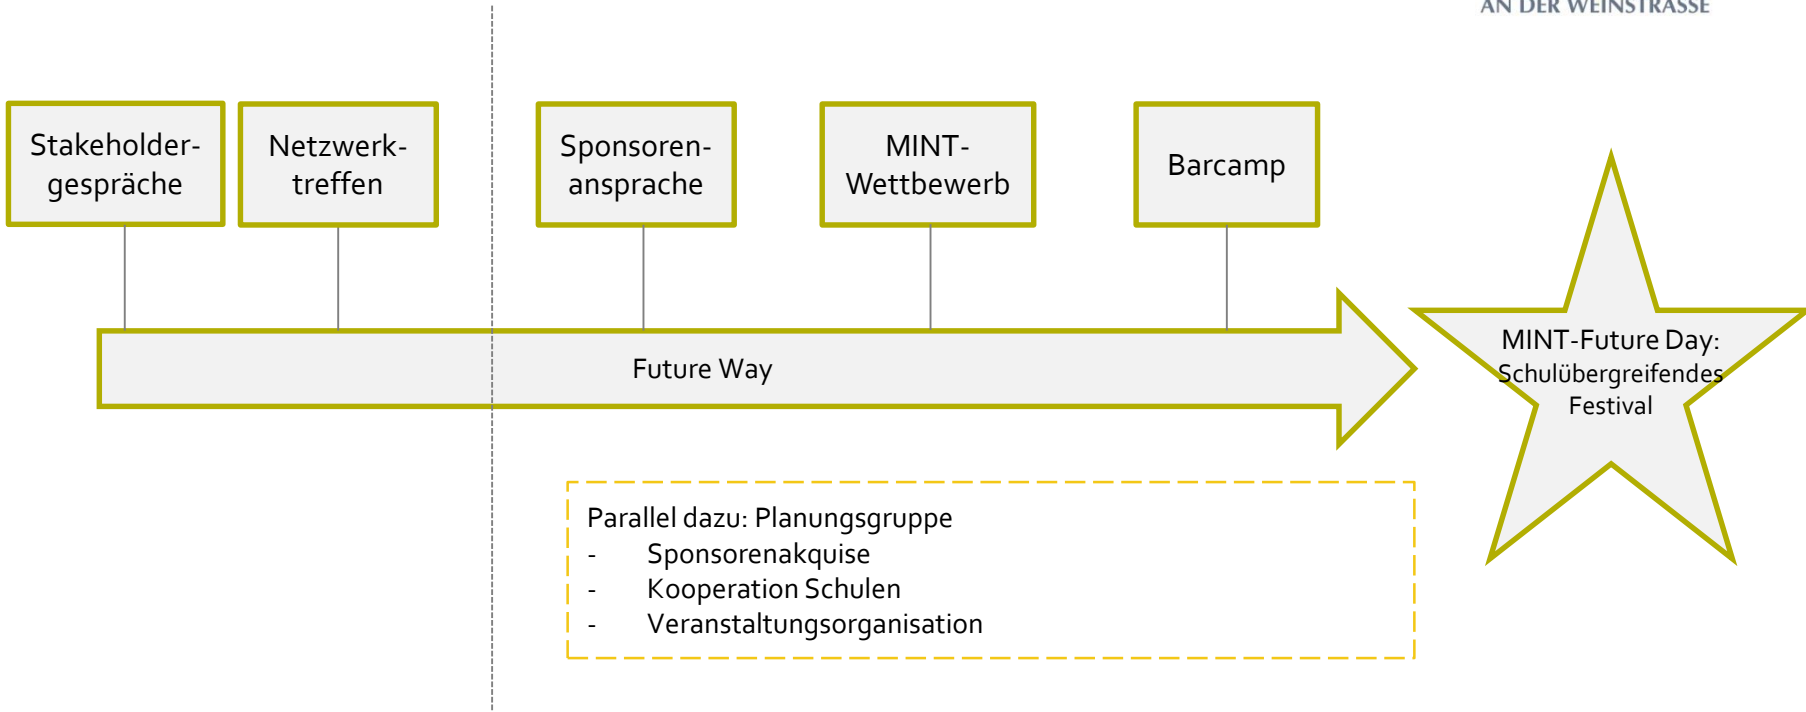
AN DER WEINSTRASSE

Stakeholdergespräche

Netzwerktreffen

Sponsorenansprache

MINT-Wettbewerb

Barcamp

Future Way

MINT-Future Day: Schulübergreifendes Festival

Parallel dazu: Planungsgruppe
- Sponsorenakquise
- Kooperation Schulen
- Veranstaltungsorganisation